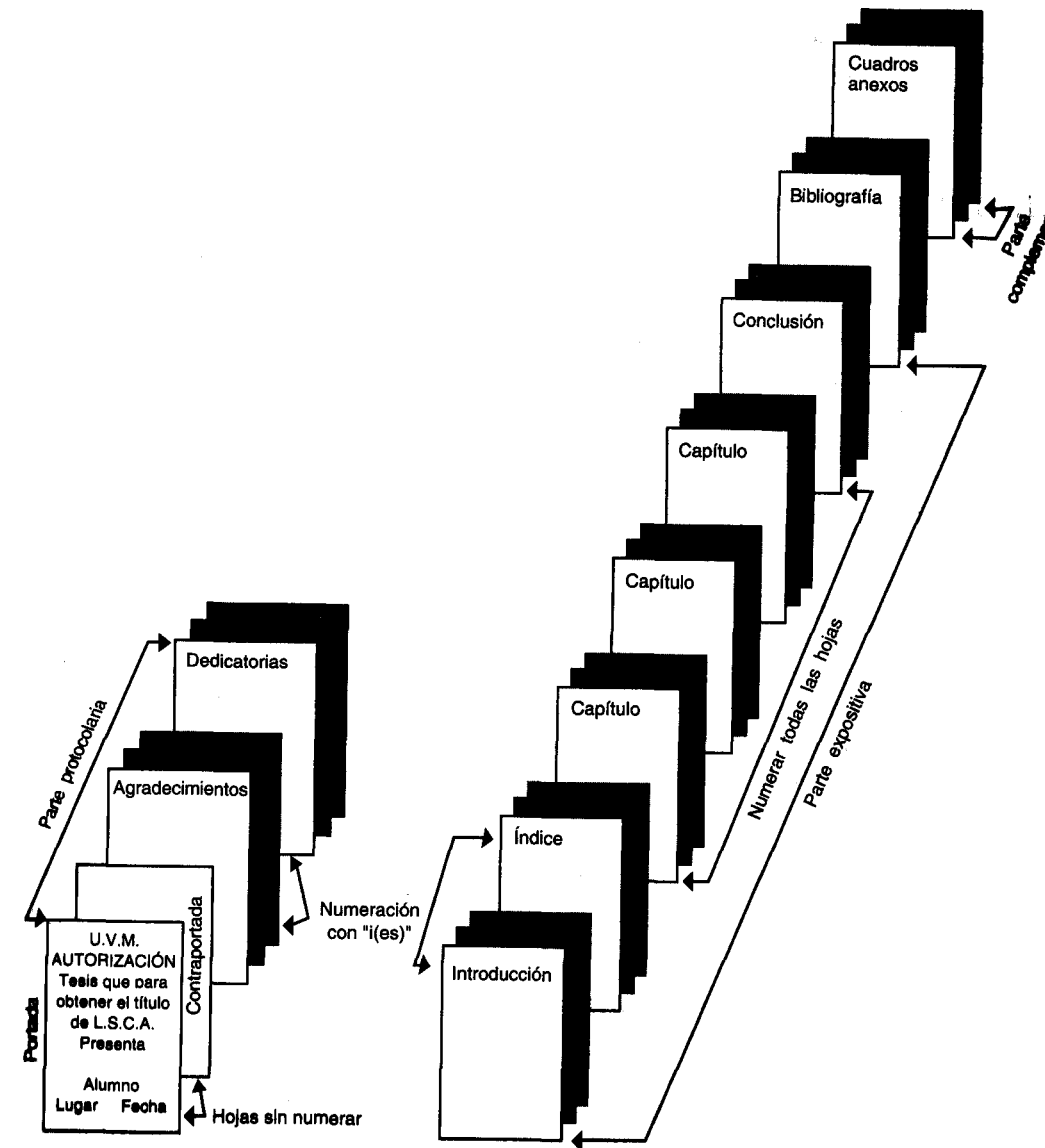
Cuadros anexos

Bibliografía

Parte complem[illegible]

Conclusión

Capítulo

Capítulo

Capítulo

Numerar todas las hojas

Parte expositiva

Índice

Introducción

Parte protocolaria

Dedicatorias

Agradecimientos

Contraportada

Numeración con "i(es)"

Portada

U.V.M.
AUTORIZACIÓN
Tesis que para obtener el título de L.S.C.A.
Presenta

Alumno
Lugar Fecha

Hojas sin numerar